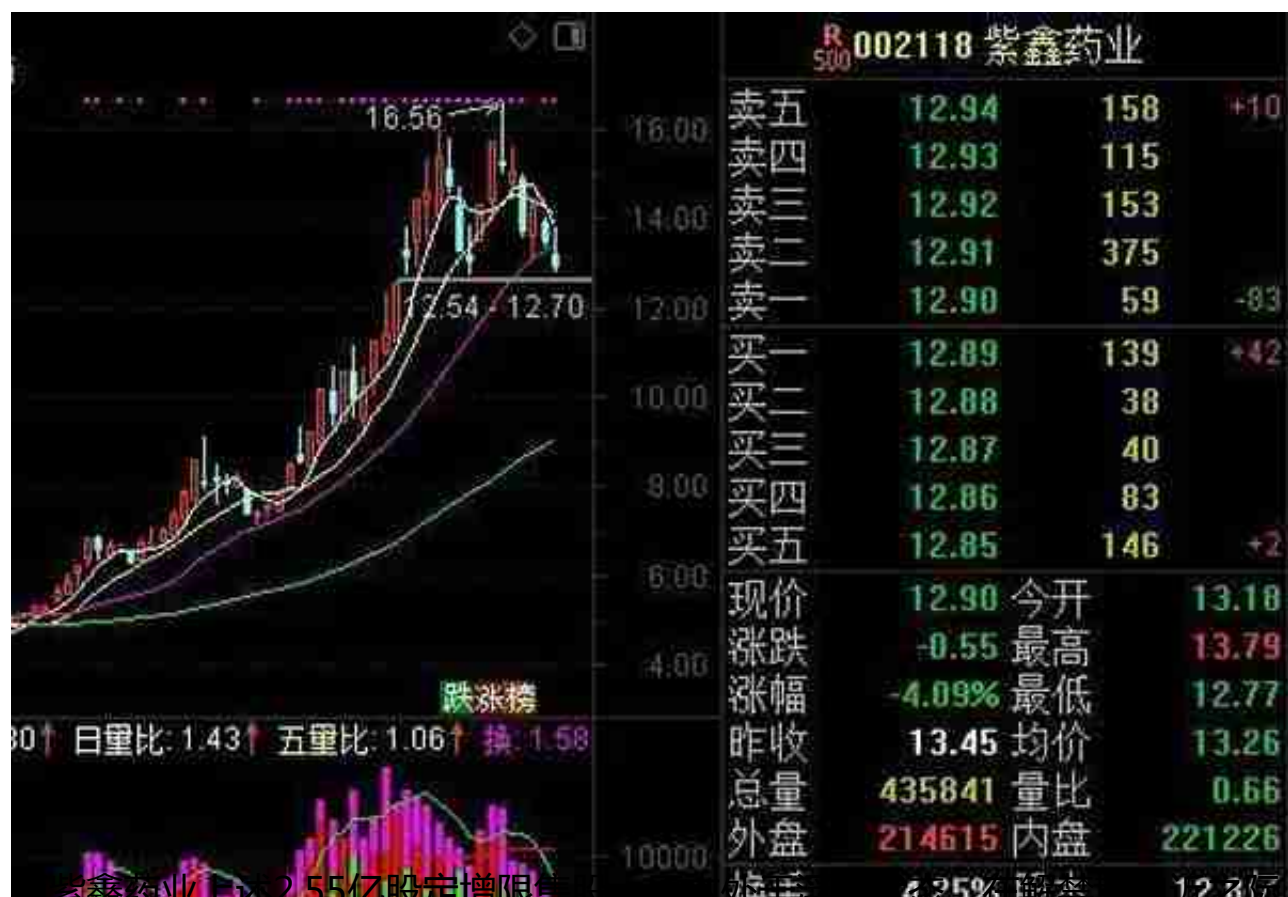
16.56

12.54 - 12.70

16.00
14.00
12.00
10.00
8.00
6.00
4.00

跌涨榜

80↑ 日量比: 1.43↑ 五量比: 1.06↑ 换: 1.58

10000

R 500 002118 紫鑫药业

| | | | |
|---|---|---|---|
| 卖五 | 12.94 | 158 | +10 |
| 卖四 | 12.93 | 115 | |
| 卖三 | 12.92 | 153 | |
| 卖二 | 12.91 | 375 | |
| 卖一 | 12.90 | 59 | -83 |
| 买一 | 12.89 | 139 | +42 |
| 买二 | 12.88 | 38 | |
| 买三 | 12.87 | 40 | |
| 买四 | 12.86 | 83 | |
| 买五 | 12.85 | 146 | +2 |

| | | | |
|---|---|---|---|
| 现价 | 12.90 | 今开 | 13.18 |
| 涨跌 | -0.55 | 最高 | 13.79 |
| 涨幅 | -4.09% | 最低 | 12.77 |
| 昨收 | 13.45 | 均价 | 13.26 |
| 总量 | 435841 | 量比 | 0.66 |
| 外盘 | 214615 | 内盘 | 221226 |

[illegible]鑫药业上市2.55亿股定增限售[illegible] 换手 4.25% 股本 12.8亿